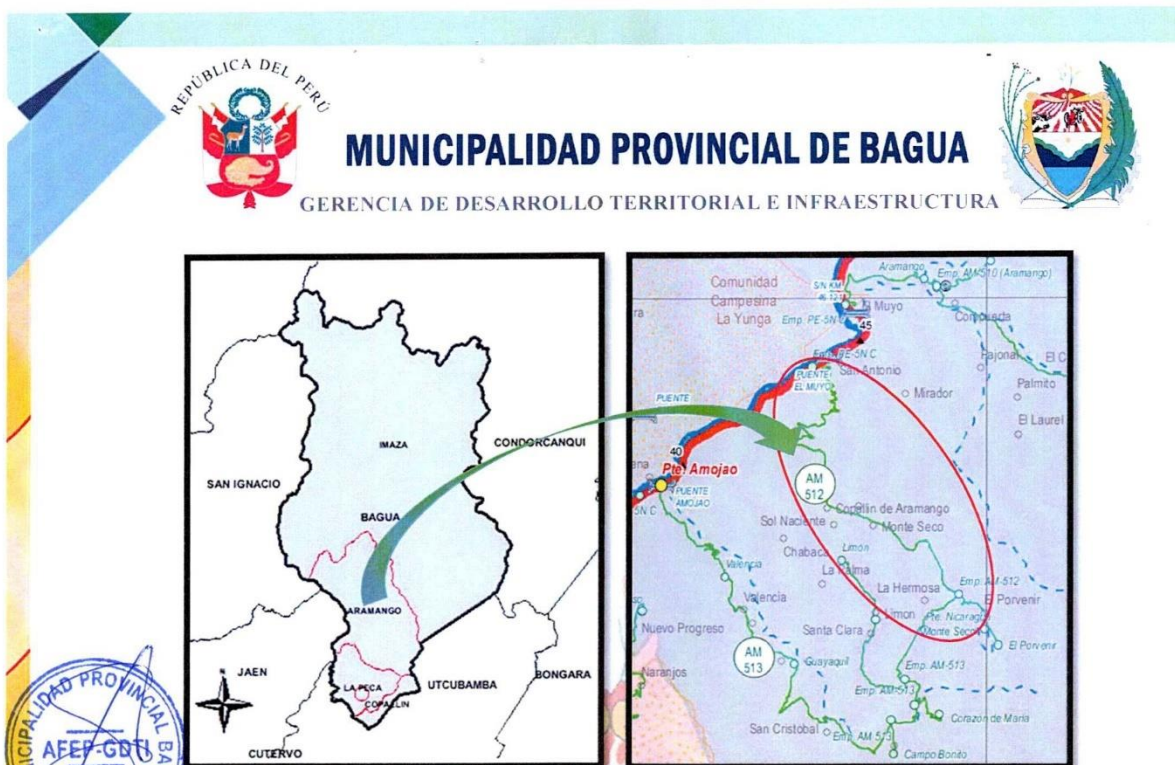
REPÚBLICA DEL PERÚ

MUNICIPALIDAD PROVINCIAL DE BAGUA

GERENCIA DE DESARROLLO TERRITORIAL E INFRAESTRUCTURA

IMAZA
CONDORCANQUI
SAN IGNACIO
BAGUA
ARAMANGO
JAEN
LA PECA
COPALLIN
UTCUBAMBA
BONGARA
CUTERVO

Aramango
Emp. AM-510 (Aramango)
Comunidad Campesina La Yunga
Emp. PE-5N
El Muyo
45
Corcoveda
Emp. PE-5N C
San Antonio
PUENTE EL MUYO
Pajonal
El C
Palmito
Mirador
PUENTE
El Laurel
40
Pte. Amojao
PUENTE AMOJAO
5N C
AM 512
Copallin de Aramango
Sol Naciente
Monte Seco
Chabaca
Limon
Valencia
La Palma
La Hermosa
Emp. AM-512
Valencia
Limon
El Porvenir
Pte. Nicaragua
Monte Seco
El Porvenir
Nuevo Progreso
Santa Clara
AM 513
Guayaquil
Emp. AM-513
Naranjos
Emp. AM-513
Corazon de Maria
San Cristobal
Emp. AM-513
Campo Bonito

MUNICIPALIDAD PROVINCIAL BA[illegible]
AFEP-GDTI